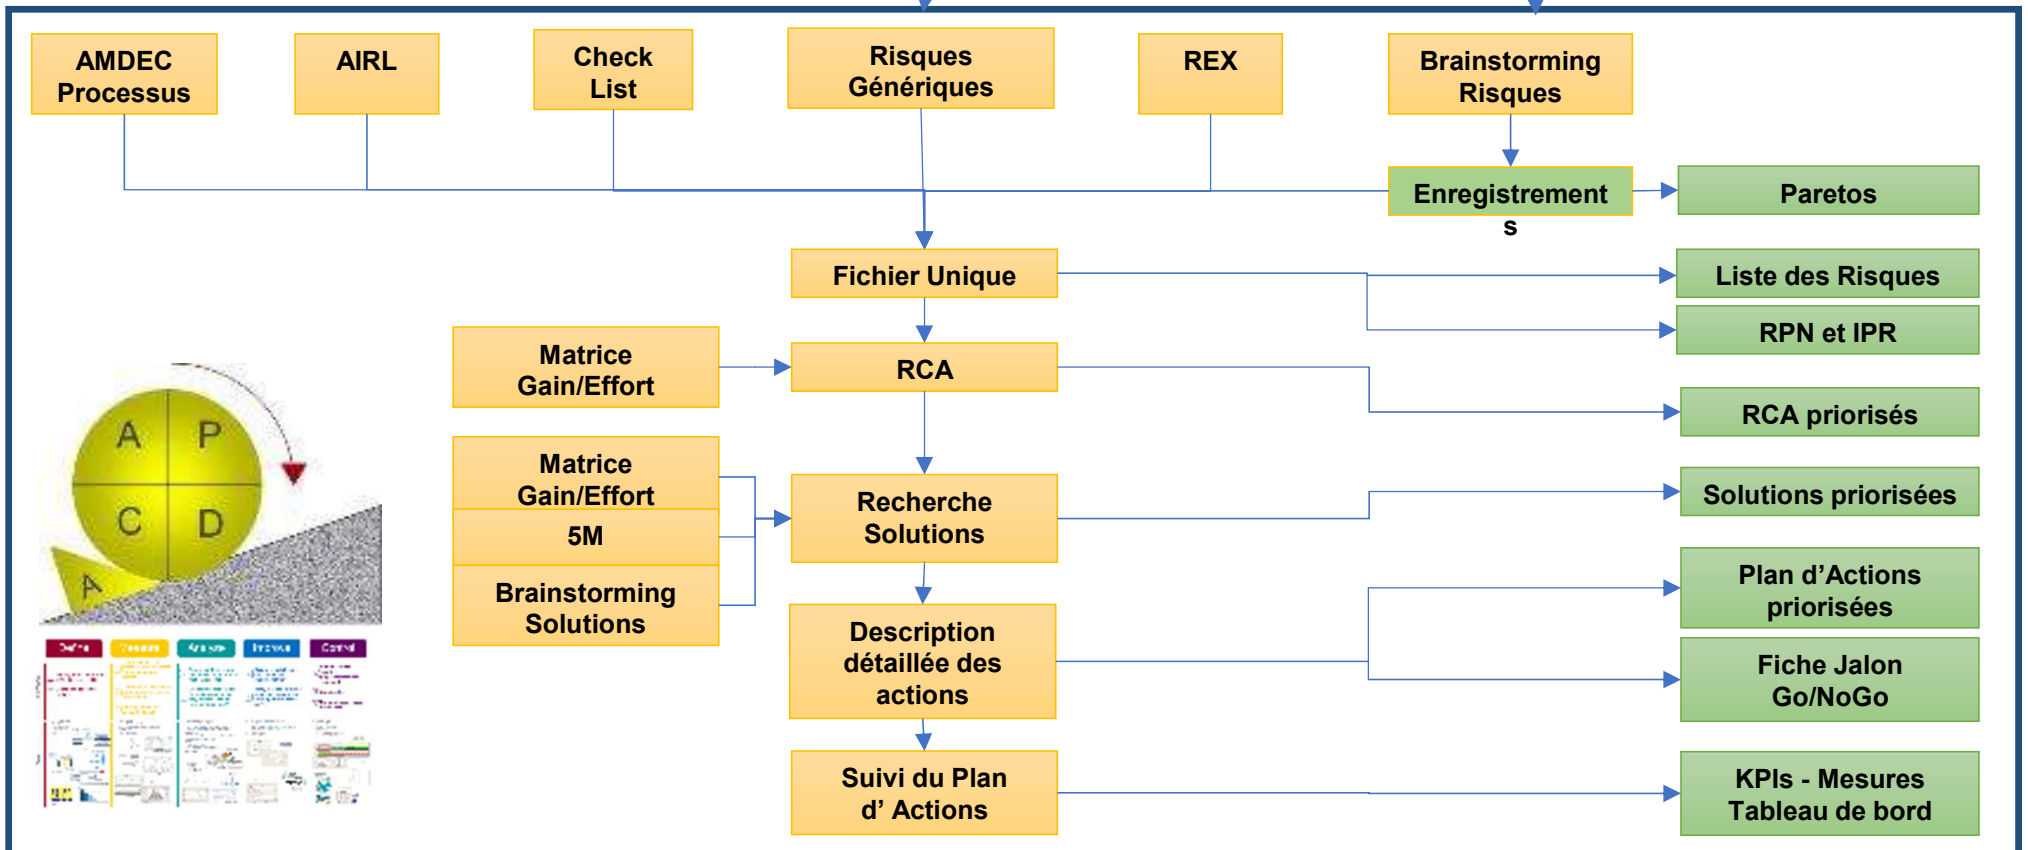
AMDEC Processus

AIRL

Check List

Risques Génériques

REX

Brainstorming Risques

Enregistrements

Paretos

Fichier Unique

Liste des Risques

RPN et IPR

Matrice Gain/Effort

RCA

RCA priorisés

Matrice Gain/Effort

5M

Brainstorming Solutions

Recherche Solutions

Solutions priorisées

Description détaillée des actions

Plan d’Actions priorisées

Fiche Jalon Go/NoGo

Suivi du Plan d’ Actions

KPIs - Mesures Tableau de bord

A P C D

A

Define Measure Analyze Improve Control